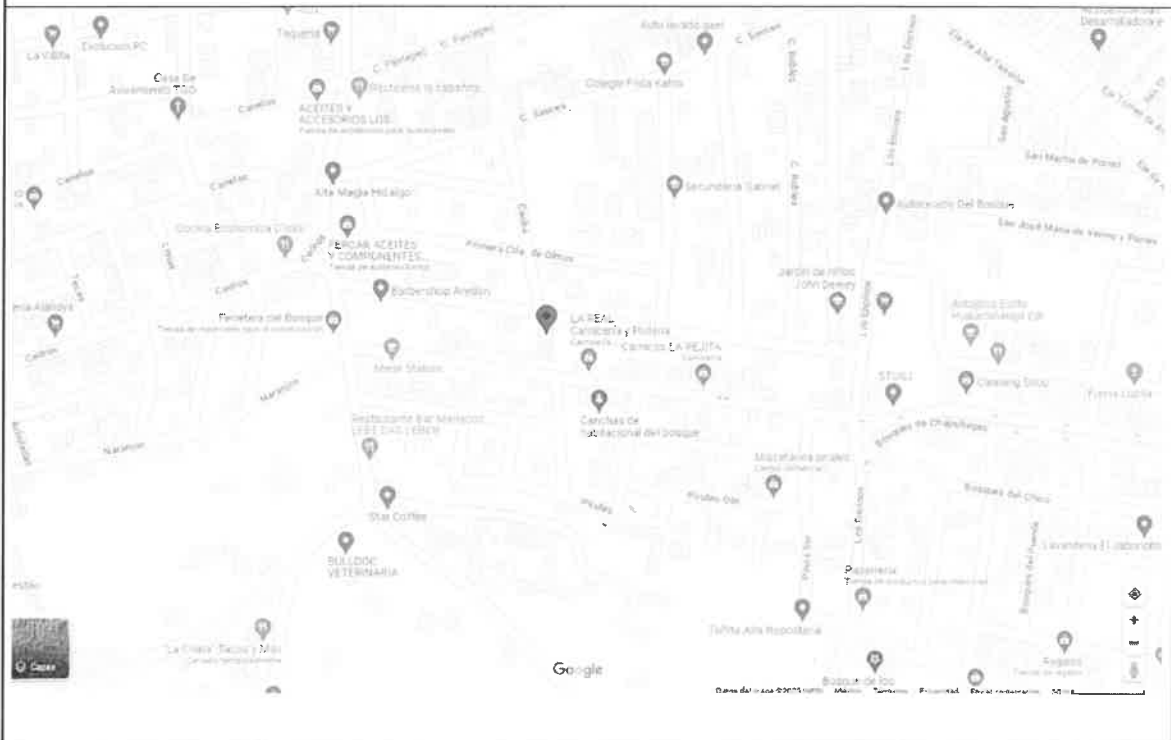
La Vidrita
Exclusivos PC
Taquería
Auto lavado gael
C. Saucos
Desarrolladora y
Casa De Asesoramiento TSO
ACEITES Y ACCESORIOS LUIS
Tienda de accesorios para automóviles
Recicla los cabañas
C. Sauces
Colegio Frida Kahlo
C. Fresnos
Cedros
Cedros
Alta Magia Hidalgo
Secundaria Gabriel
Autolavado Del Bosque
San Martín de Porres
San José María de Yermo y Parres
Cocina Económica Chelo
PERCAR ACEITES Y COMPONENTES
Tienda de autorefacciones
Primera Cda. de Olmos
Barbershop Avalón
Jardín de Niños John Dewey
Ferretera del Bosque
Tienda de materiales para la construcción
LA REAL
Carnicería y Pollería
Carnicería
Carnicería LA PERITA
Carnicería
Meow Station
Naranjos
Restaurante Bar Mariscos LEBE DIAS LEBEDI
Canchas de fútbol rápido del bosque
STOLI
Cleaning Shop
Bosques de Chapultepec
Miscelánea peralez
Tienda comercial
Pinabes Oax.
Bosques del Chico
Star Coffee
BULLDOG VETERINARIA
Lavandería El Jaboncito
Papelería
Tienda de productos para manualidades
Tortilla Alta Repostería
"La Chaca" Tacos y Más
Capas
Google
Bosque de los
Datos del mapa ©2023 INEGI México Términos Privacidad Enviar comentarios 50 m